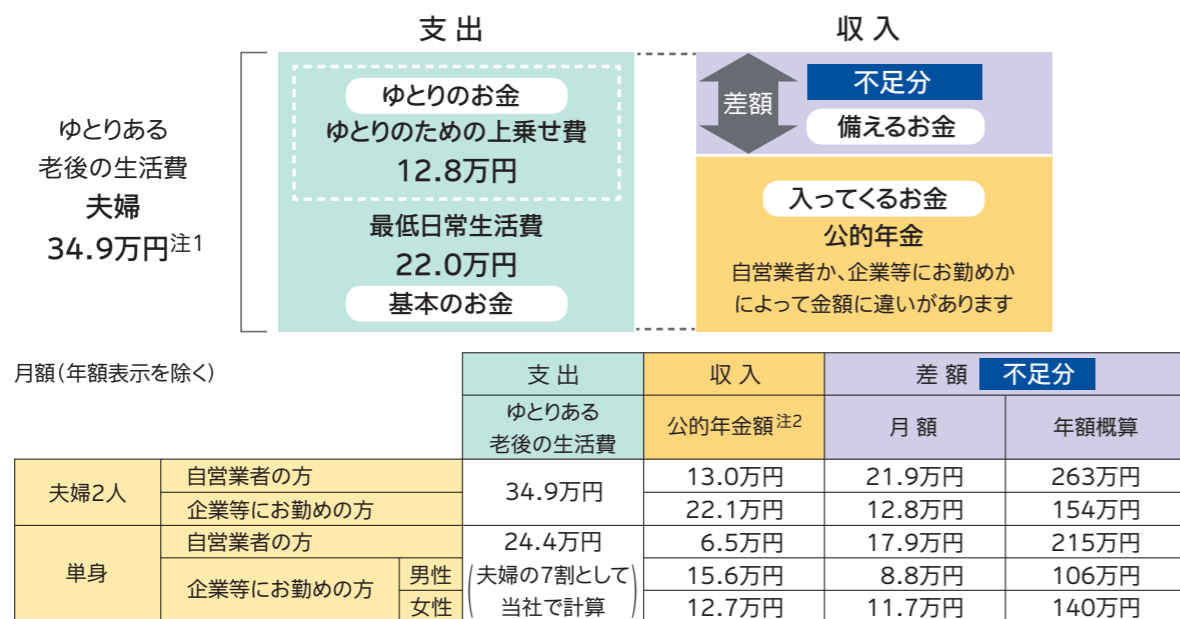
支出

収入

ゆとりある老後の生活費
夫婦
34.9万円$^{注1}$

ゆとりのお金
ゆとりのための上乗せ費
12.8万円

最低日常生活費
22.0万円
基本のお金

差額

不足分
備えるお金

入ってくるお金
公的年金
自営業者か、企業等にお勤めかによって金額に違いがあります

月額（年額表示を除く）

| | | | 支出 | 収入 | 差額 不足分 | |
|---|---|---|---|---|---|---|
| | | | ゆとりある老後の生活費 | 公的年金額$^{注2}$ | 月額 | 年額概算 |
| 夫婦2人 | 自営業者の方 | | 34.9万円 | 13.0万円 | 21.9万円 | 263万円 |
| | 企業等にお勤めの方 | | | 22.1万円 | 12.8万円 | 154万円 |
| 単身 | 自営業者の方 | | 24.4万円 | 6.5万円 | 17.9万円 | 215万円 |
| | 企業等にお勤めの方 | 男性 | （夫婦の7割として当社で計算） | 15.6万円 | 8.8万円 | 106万円 |
| | | 女性 | | 12.7万円 | 11.7万円 | 140万円 |